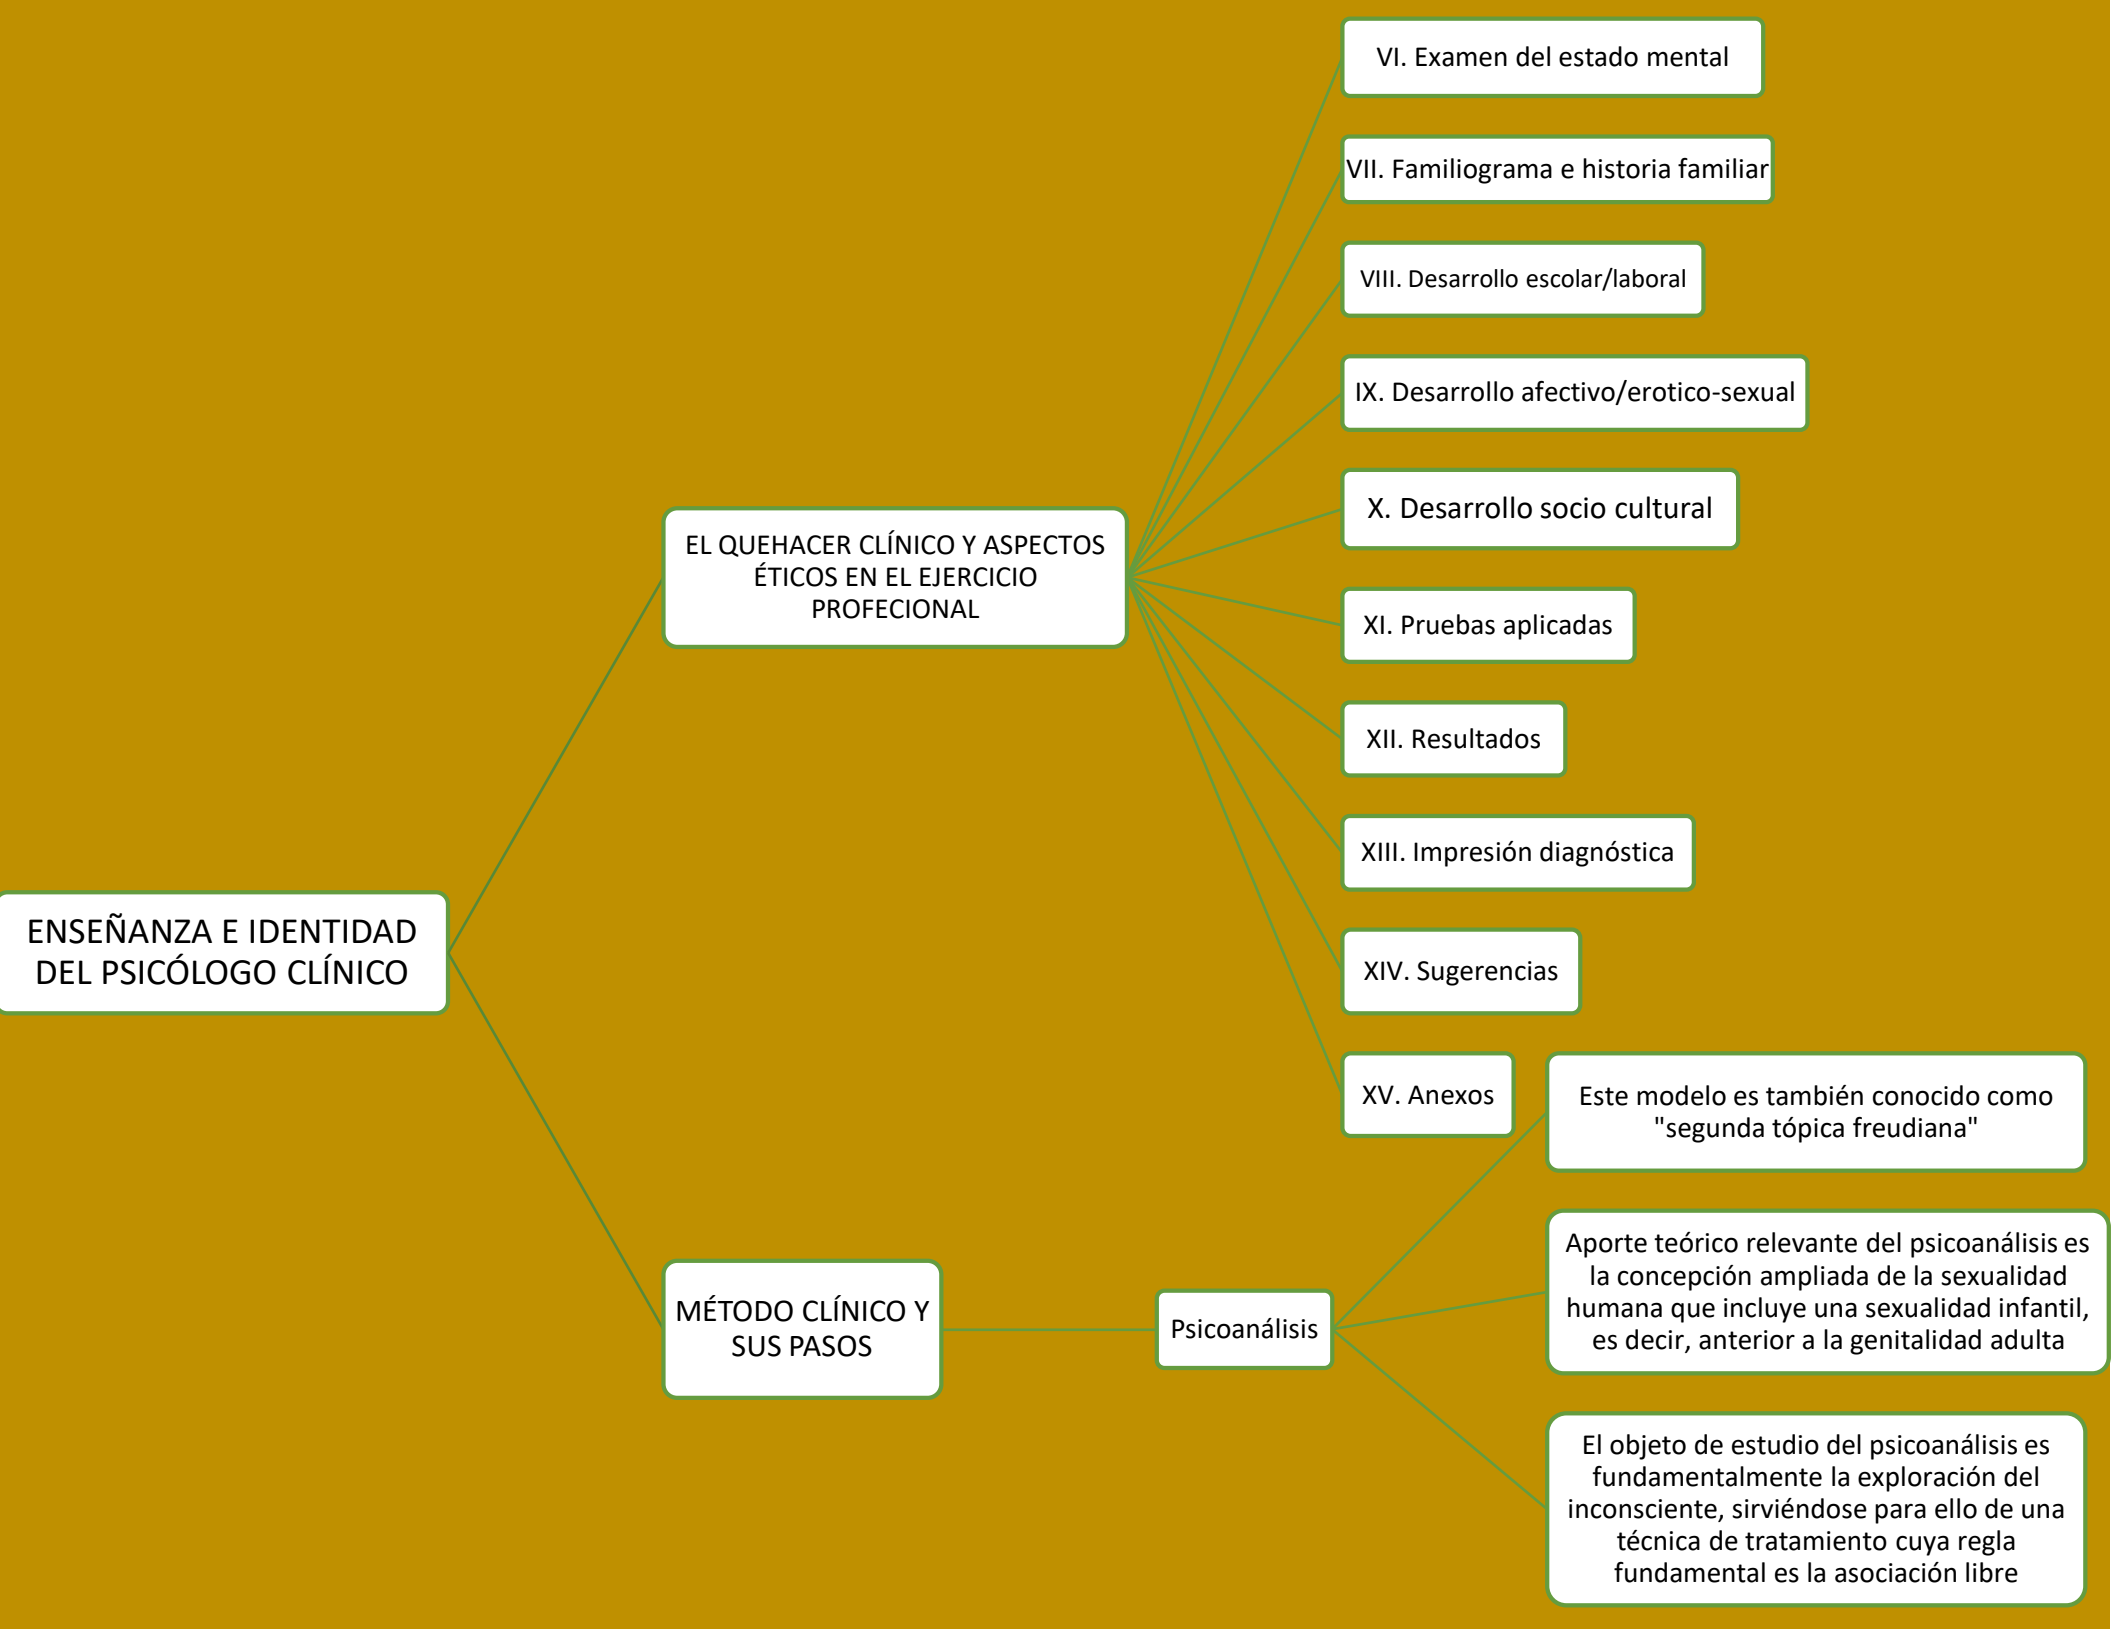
ENSEÑANZA E IDENTIDAD DEL PSICÓLOGO CLÍNICO

EL QUEHACER CLÍNICO Y ASPECTOS ÉTICOS EN EL EJERCICIO PROFECIONAL

VI. Examen del estado mental

VII. Familiograma e historia familiar

VIII. Desarrollo escolar/laboral

IX. Desarrollo afectivo/erotico-sexual

X. Desarrollo socio cultural

XI. Pruebas aplicadas

XII. Resultados

XIII. Impresión diagnóstica

XIV. Sugerencias

XV. Anexos

MÉTODO CLÍNICO Y SUS PASOS

Psicoanálisis

Este modelo es también conocido como "segunda tópica freudiana"

Aporte teórico relevante del psicoanálisis es la concepción ampliada de la sexualidad humana que incluye una sexualidad infantil, es decir, anterior a la genitalidad adulta

El objeto de estudio del psicoanálisis es fundamentalmente la exploración del inconsciente, sirviéndose para ello de una técnica de tratamiento cuya regla fundamental es la asociación libre